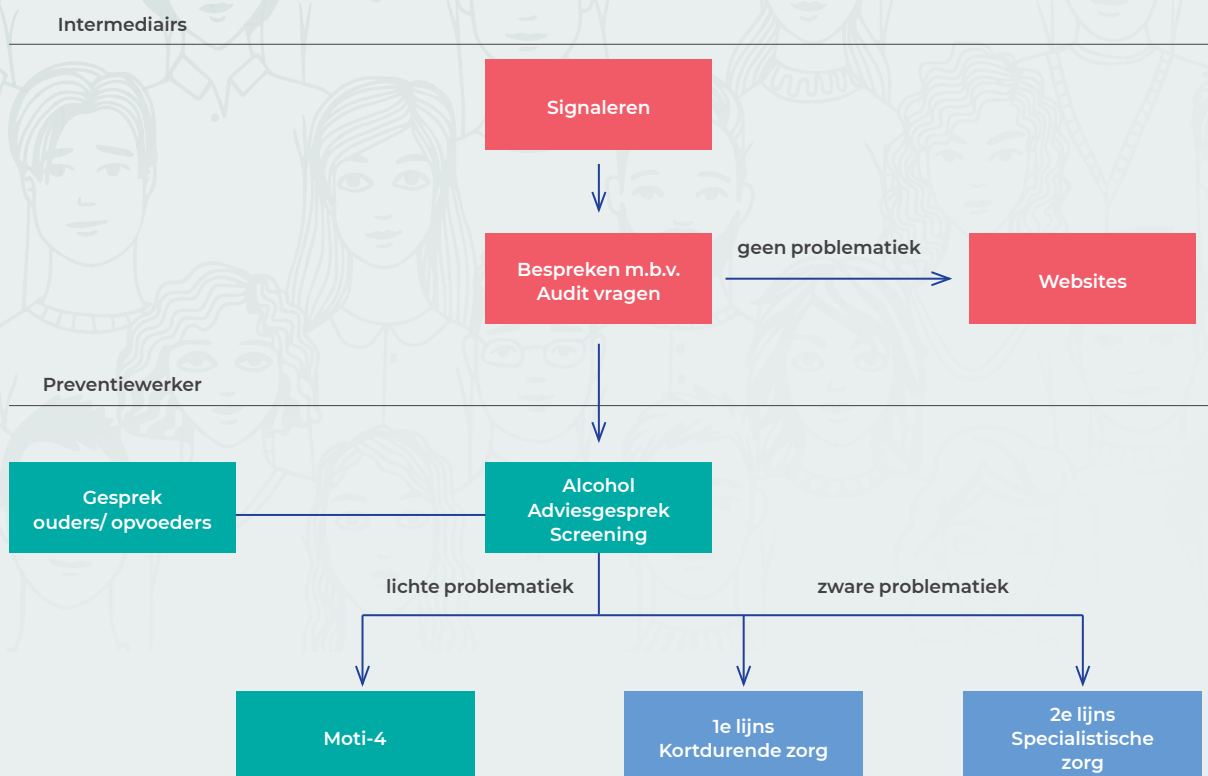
Intermediairs

Signaleren

Bespreken m.b.v. Audit vragen

geen problematiek

Websites

Preventiewerker

Gesprek ouders/ opvoeders

Alcohol Adviesgesprek Screening

lichte problematiek

zware problematiek

Moti-4

1e lijns Kortdurende zorg

2e lijns Specialistische zorg